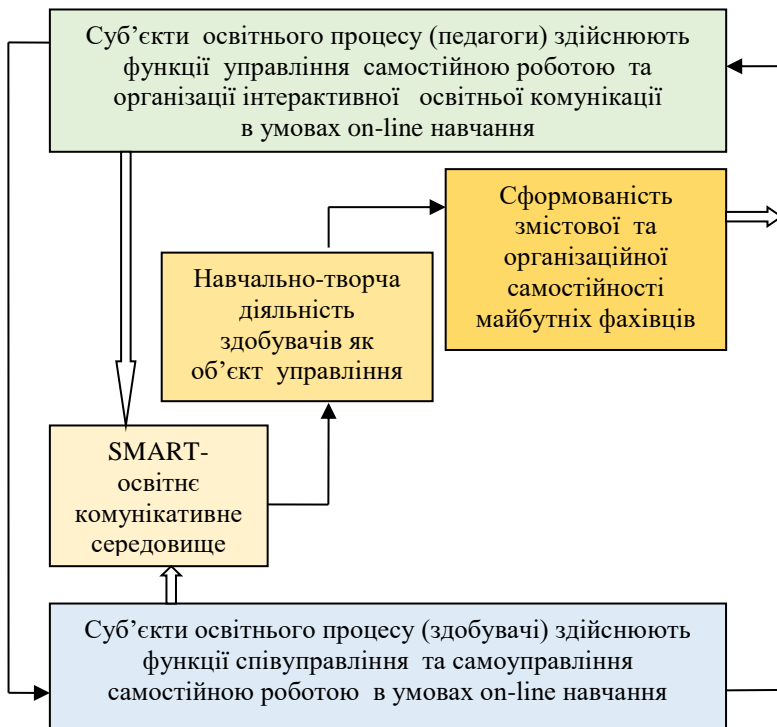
Суб’єкти освітнього процесу (педагоги) здійснюють функції управління самостійною роботою та організації інтерактивної освітньої комунікації в умовах on-line навчання

Сформованість змістової та організаційної самостійності майбутніх фахівців

Навчально-творча діяльність здобувачів як об’єкт управління

SMART-освітнє комунікативне середовище

Суб’єкти освітнього процесу (здобувачі) здійснюють функції співуправління та самоуправління самостійною роботою в умовах on-line навчання